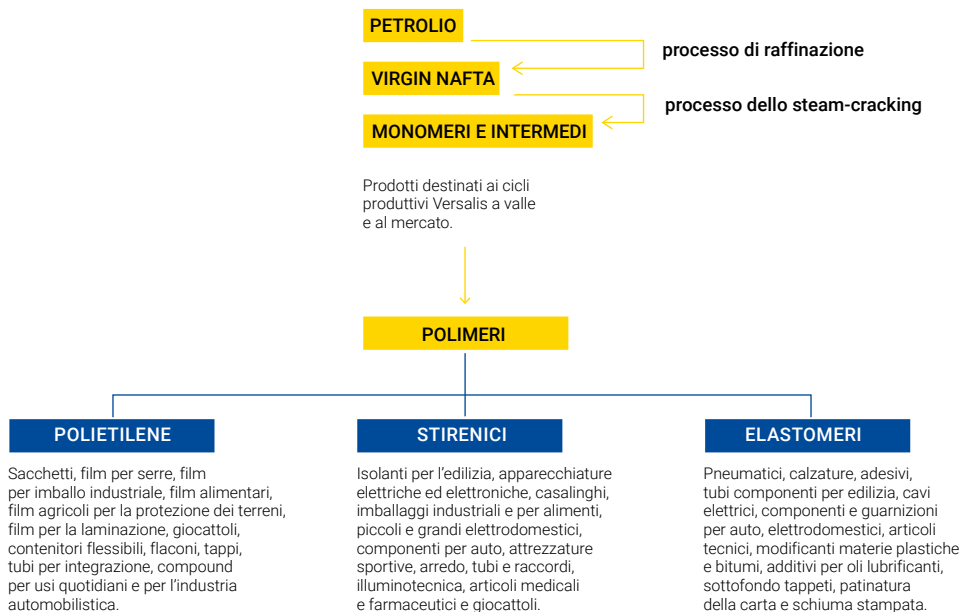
PETROLIO

processo di raffinazione

VIRGIN NAFTA

processo dello steam-cracking

MONOMERI E INTERMEDI

Prodotti destinati ai cicli produttivi Versalis a valle e al mercato.

POLIMERI

POLIETILENE

Sacchetti, film per serre, film per imballo industriale, film alimentari, film agricoli per la protezione dei terreni, film per la laminazione, giocattoli, contenitori flessibili, flaconi, tappi, tubi per integrazione, compound per usi quotidiani e per l'industria automobilistica.

STIRENICI

Isolanti per l'edilizia, apparecchiature elettriche ed elettroniche, casalinghi, imballaggi industriali e per alimenti, piccoli e grandi elettrodomestici, componenti per auto, attrezzature sportive, arredo, tubi e raccordi, illuminotecnica, articoli medicali e farmaceutici e giocattoli.

ELASTOMERI

Pneumatici, calzature, adesivi, tubi componenti per edilizia, cavi elettrici, componenti e guarnizioni per auto, elettrodomestici, articoli tecnici, modificanti materie plastiche e bitumi, additivi per oli lubrificanti, sottofondo tappeti, patinatura della carta e schiuma stampata.